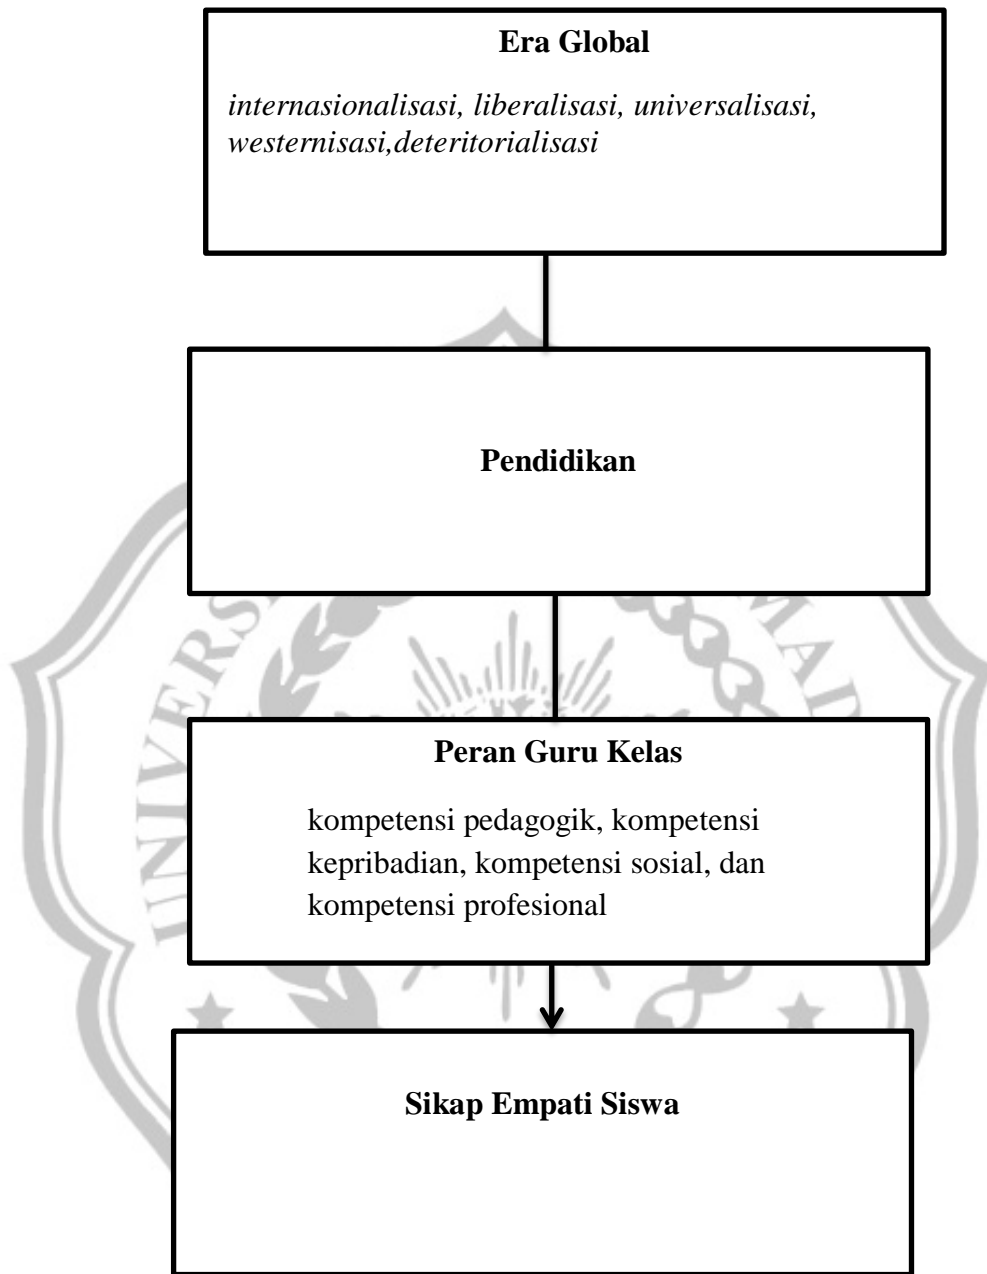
Era Global

internasionalisasi, liberalisasi, universalisasi, westernisasi,deteritorialisasi

Pendidikan

Peran Guru Kelas

kompetensi pedagogik, kompetensi kepribadian, kompetensi sosial, dan kompetensi profesional

Sikap Empati Siswa